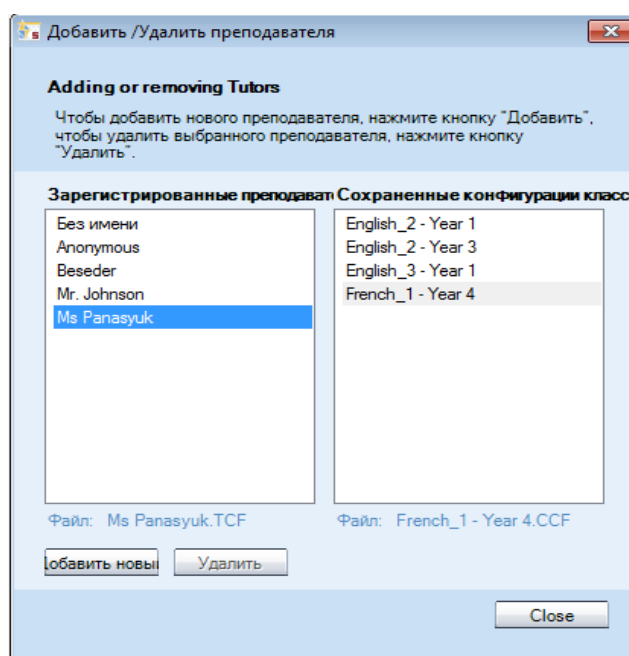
Добавить /Удалить преподавателя

Adding or removing Tutors

Чтобы добавить нового преподавателя, нажмите кнопку "Добавить", чтобы удалить выбранного преподавателя, нажмите кнопку "Удалить".

Зарегистрированные преподавате

Без имени
Anonymous
Beseder
Mr. Johnson
Ms Panasyuk

Файл: Ms Panasyuk.TCF

Сохраненные конфигурации класс

English_2 - Year 1
English_2 - Year 3
English_3 - Year 1
French_1 - Year 4

Файл: French_1 - Year 4.CCF

Добавить новы

Удалить

Close